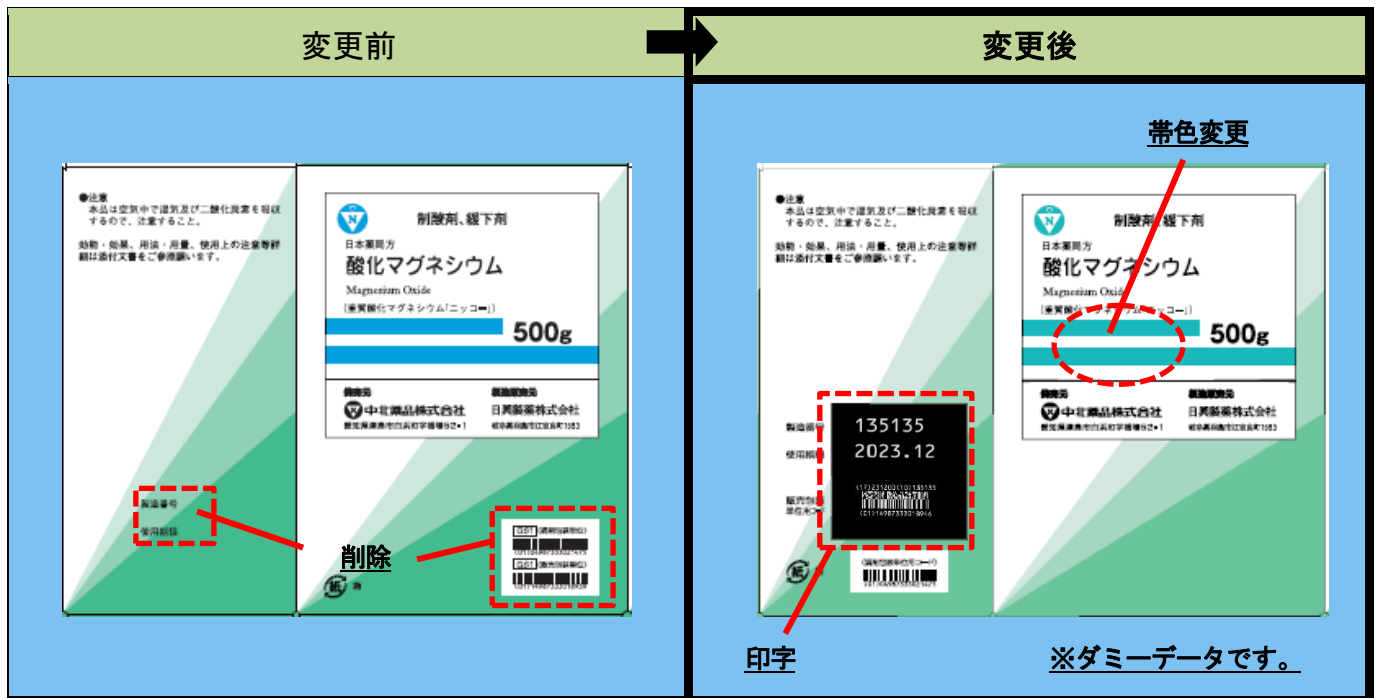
変更前

●注意
本品は空気中で湿気及び二酸化炭素を吸収するので、注意すること。

効能・効果、用法・用量、使用上の注意等詳細は添付文書をご参照願います。

製造番号
使用期限

削除

制酸剤、緩下剤
日本薬局方
酸化マグネシウム
Magnesium Oxide
[重質酸化マグネシウム「ニッコー」]
500g

製造元
中北薬品株式会社
販売元
日興製薬株式会社

GS1 (調剤包装単位)
GS1 (販売包装単位)

変更後

帯色変更

●注意
本品は空気中で湿気及び二酸化炭素を吸収するので、注意すること。

効能・効果、用法・用量、使用上の注意等詳細は添付文書をご参照願います。

製造番号
使用期限
販売包装単位

135135
2023.12
(17)231200(10)135135
(01)14987333218966

制酸剤、緩下剤
日本薬局方
酸化マグネシウム
Magnesium Oxide
[重質酸化マグネシウム「ニッコー」]
500g

製造元
中北薬品株式会社
販売元
日興製薬株式会社

印字

※ダミーデータです。